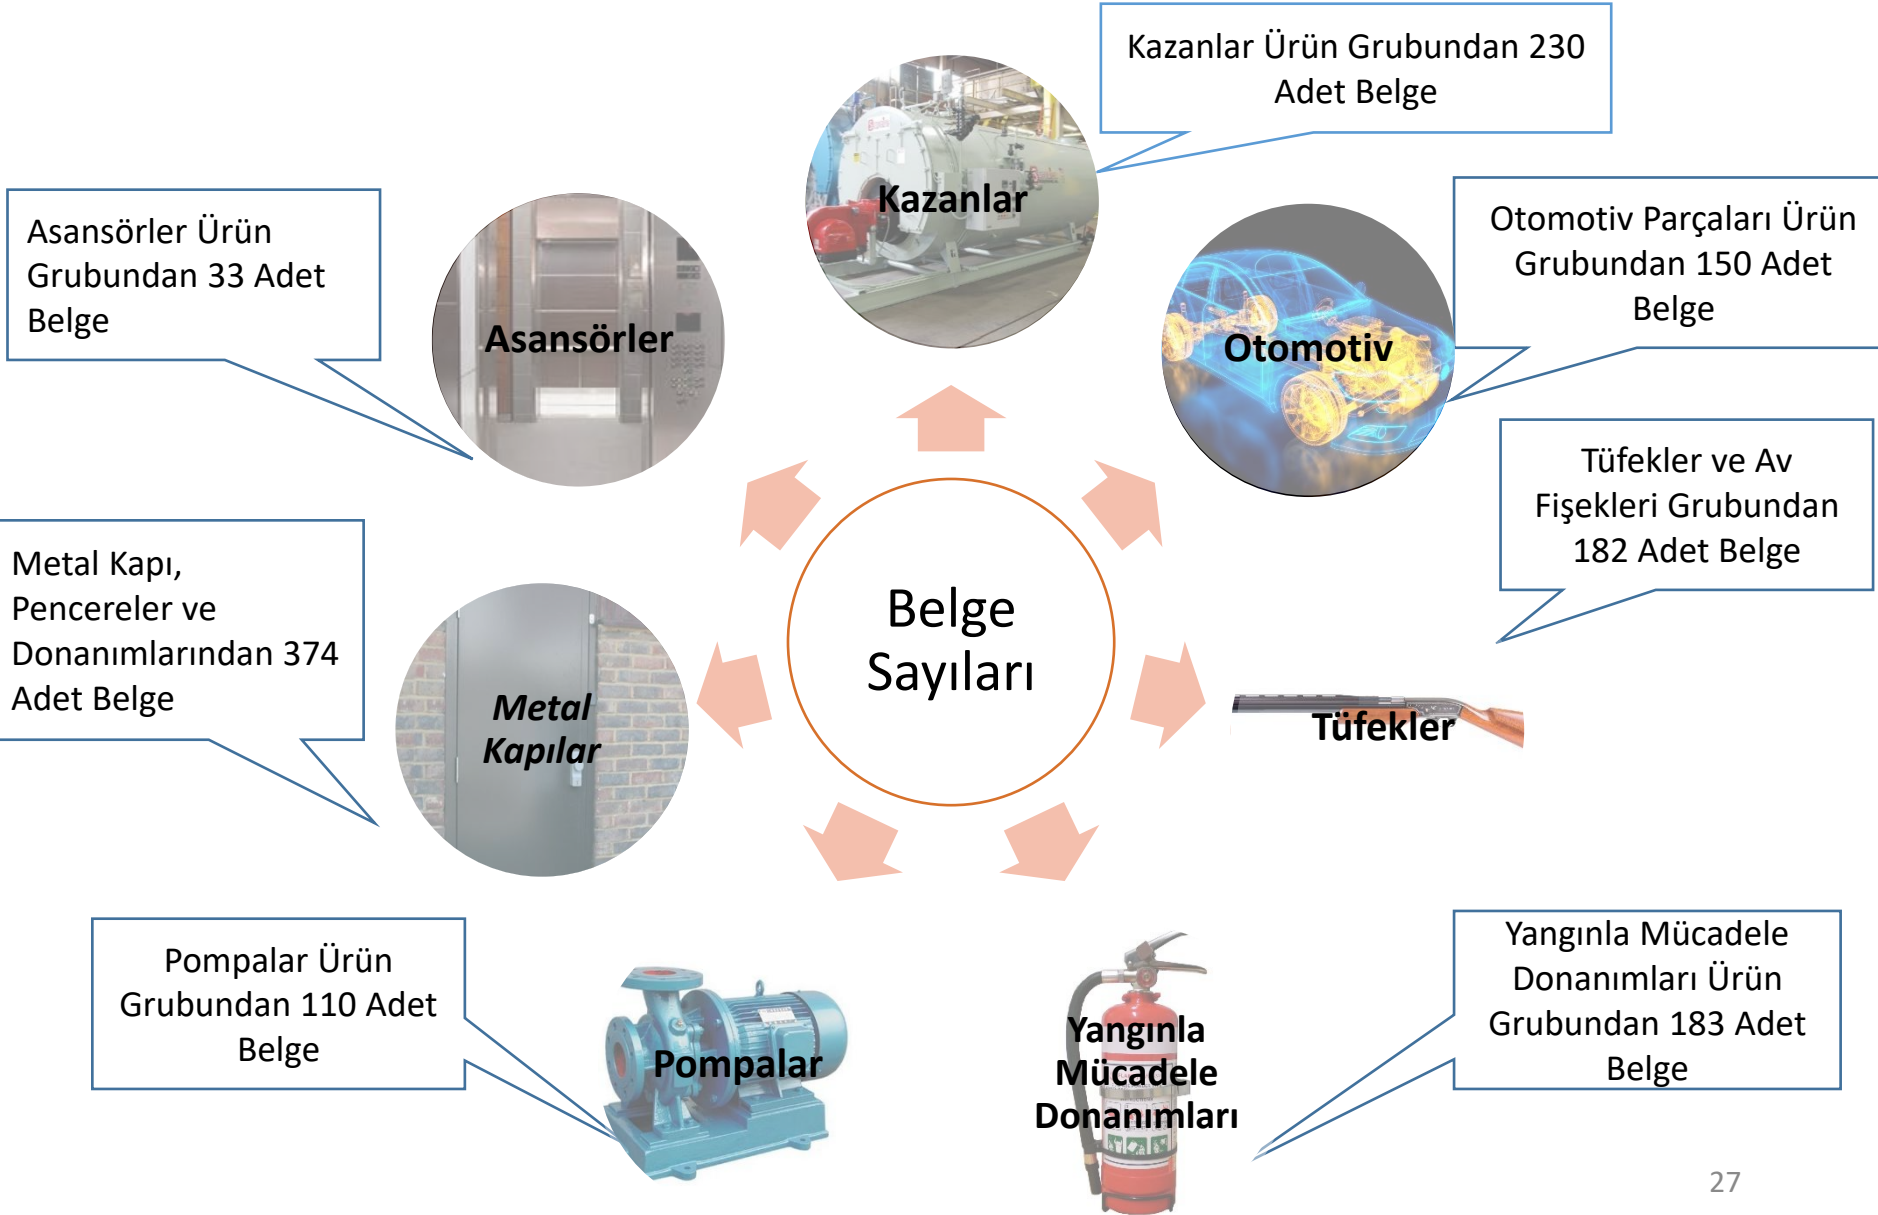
Kazanlar Ürün Grubundan 230 Adet Belge

Asansörler Ürün Grubundan 33 Adet Belge

Kazanlar

Otomotiv Parçaları Ürün Grubundan 150 Adet Belge

Asansörler

Otomotiv

Tüfekler ve Av Fişekleri Grubundan 182 Adet Belge

Metal Kapı, Pencereler ve Donanımlarından 374 Adet Belge

Belge Sayıları

Metal Kapılar

Tüfekler

Pompalar Ürün Grubundan 110 Adet Belge

Yangınla Mücadele Donanımları Ürün Grubundan 183 Adet Belge

Pompalar

Yangınla Mücadele Donanımları

27